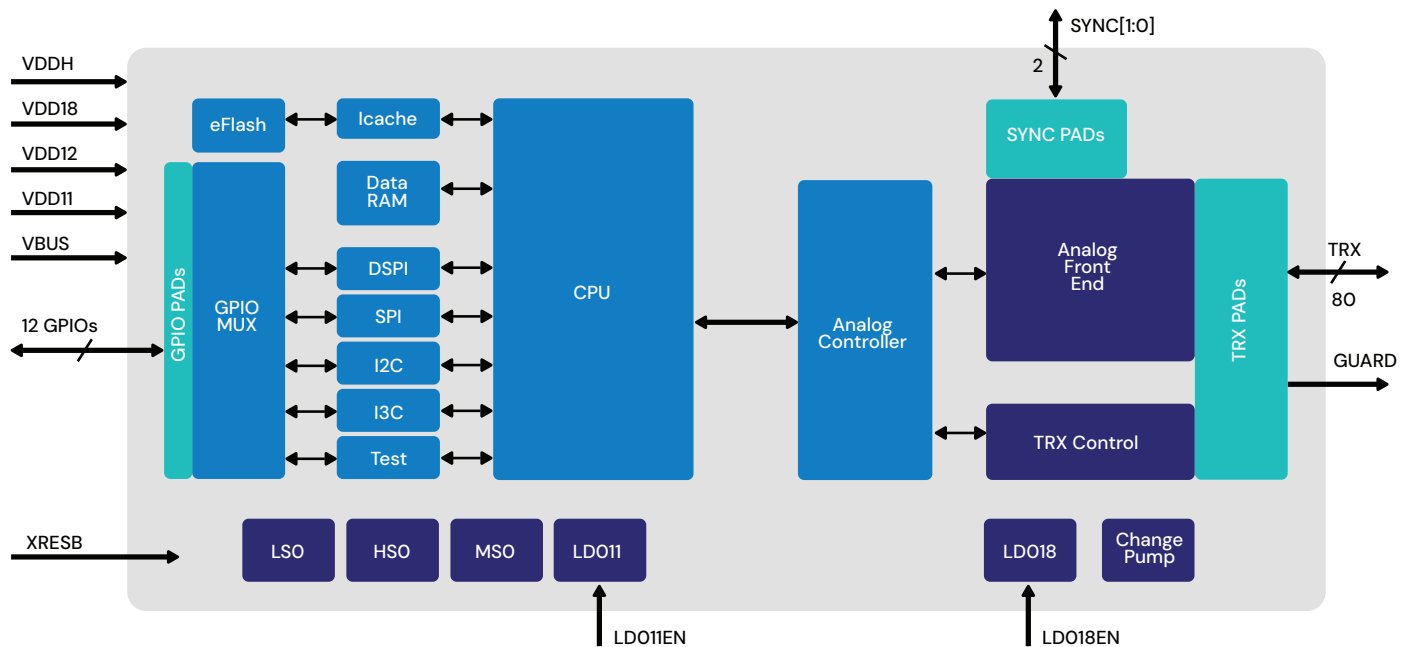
SYNC[1:0]
2
VDDH
VDD18
VDD12
VDD11
VBUS
12 GPIOs
XRESB
eFlash
Icache
Data RAM
DSPI
SPI
I2C
I3C
Test
GPIO PADs
GPIO MUX
CPU
Analog Controller
SYNC PADs
Analog Front End
TRX Control
TRX PADs
TRX
80
GUARD
LSO
HSO
MSO
LDO11
LDO18
Change Pump
LDO11EN
LDO18EN